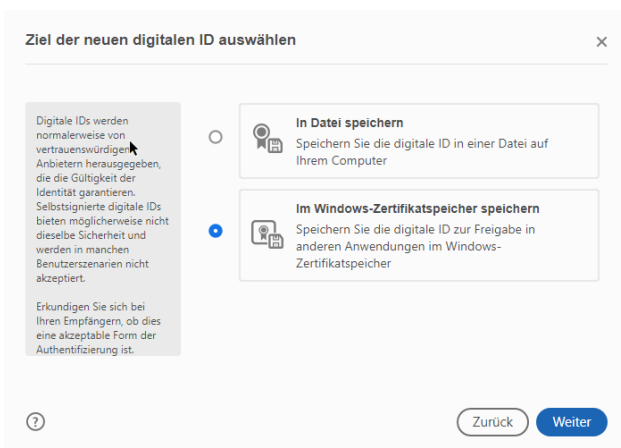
Ziel der neuen digitalen ID auswählen

×

Digitale IDs werden normalerweise von vertrauenswürdigen Anbietern herausgegeben, die die Gültigkeit der Identität garantieren. Selbstsignierte digitale IDs bieten möglicherweise nicht dieselbe Sicherheit und werden in manchen Benutzerszenarien nicht akzeptiert.

Erkundigen Sie sich bei Ihren Empfängern, ob dies eine akzeptable Form der Authentifizierung ist.

In Datei speichern
Speichern Sie die digitale ID in einer Datei auf Ihrem Computer

Im Windows-Zertifikatspeicher speichern
Speichern Sie die digitale ID zur Freigabe in anderen Anwendungen im Windows-Zertifikatspeicher

?

Zurück

Weiter